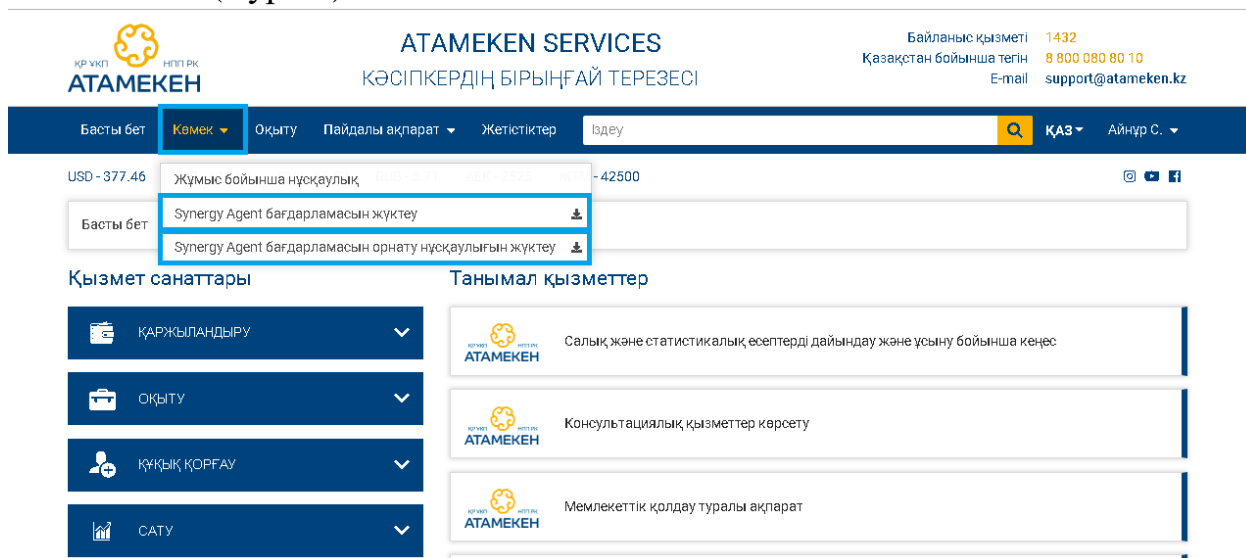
ҚР ҰКП НПП РК
АТАМЕКЕН

ATAMEKEN SERVICES
КӘСІПКЕРДІҢ БІРЫҢҒАЙ ТЕРЕЗЕСІ

Байланыс қызметі 1432
Қазақстан бойынша тегін 8 800 080 80 10
E-mail support@atameken.kz

Басты бет Көмек Оқыту Пайдалы ақпарат Жетістіктер Іздеу ҚАЗ Айнұр С.

USD - 377.46 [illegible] - 42500

Жұмыс бойынша нұсқаулық
Synergy Agent бағдарламасын жүктеу
Synergy Agent бағдарламасын орнату нұсқаулығын жүктеу

Басты бет

Қызмет санаттары

ҚАРЖЫЛАНДЫРУ
ОҚЫТУ
ҚҰҚЫҚ ҚОРҒАУ
САТУ

Танымал қызметтер

ҚР ҰКП НПП РК АТАМЕКЕН
Салық және статистикалық есептерді дайындау және ұсыну бойынша кеңес

ҚР ҰКП НПП РК АТАМЕКЕН
Консультациялық қызметтер көрсету

ҚР ҰКП НПП РК АТАМЕКЕН
Мемлекеттік қолдау туралы ақпарат